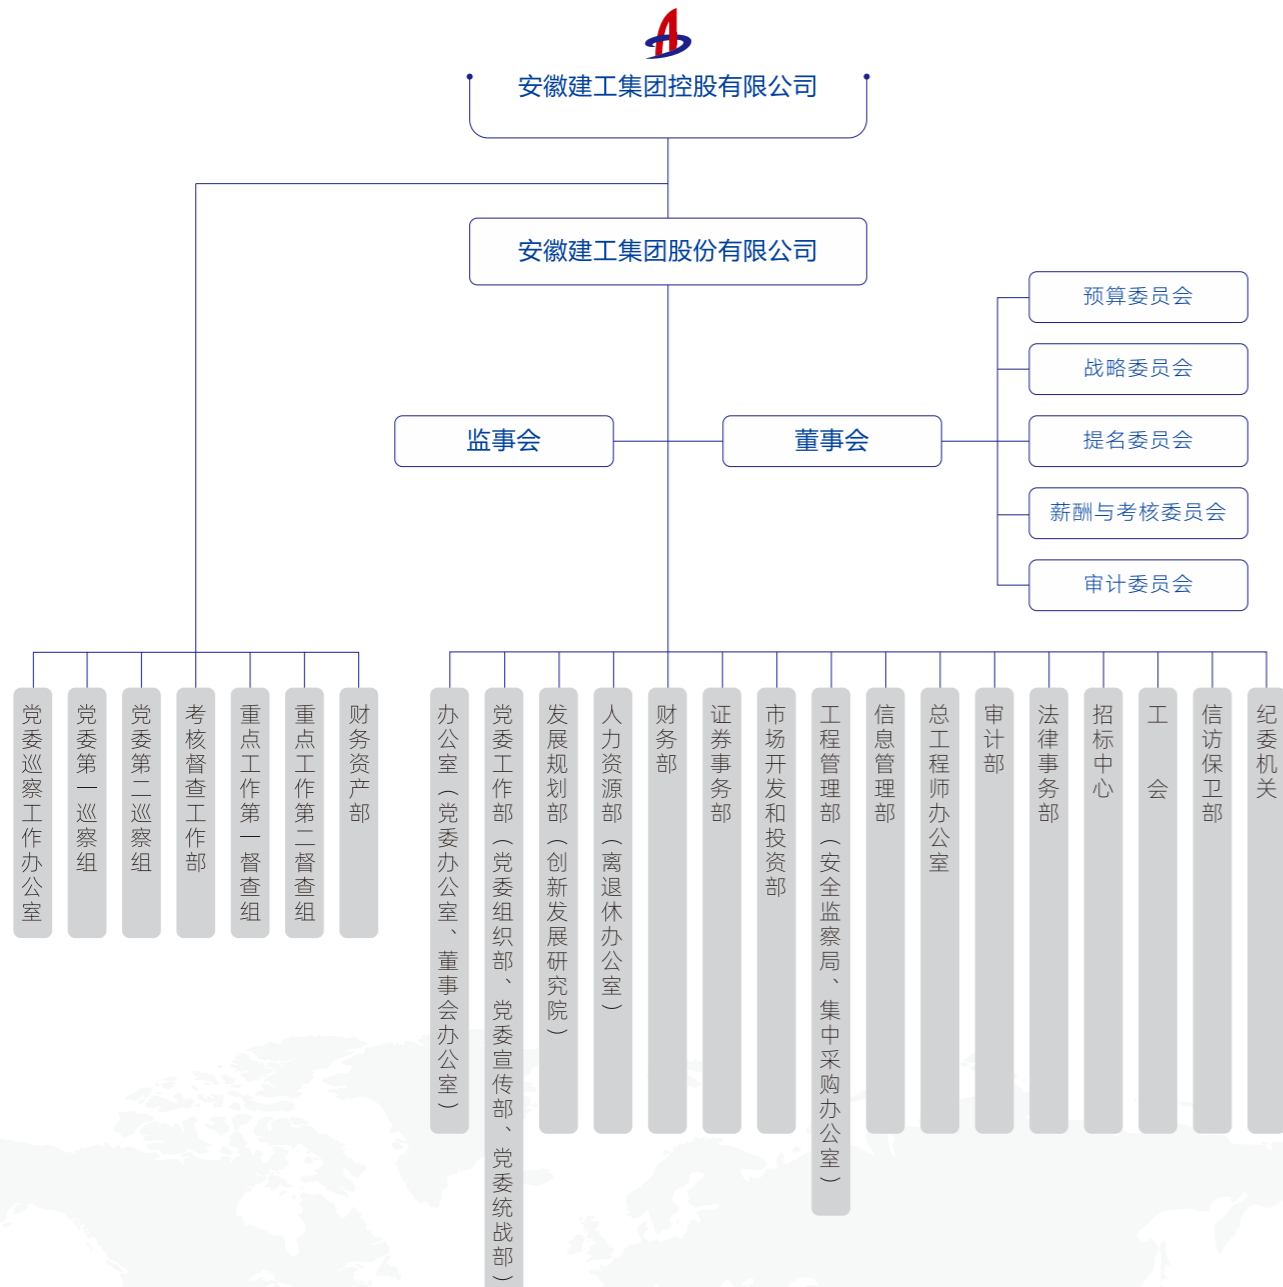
安徽建工集团控股有限公司

安徽建工集团股份有限公司

预算委员会

战略委员会

提名委员会

薪酬与考核委员会

审计委员会

监事会

董事会

党委巡察工作办公室

党委第一巡察组

党委第二巡察组

考核督查工作部

重点工作第一督查组

重点工作第二督查组

财务资产部

办公室（党委办公室、董事会办公室）

党委工作部（党委组织部、党委宣传部、党委统战部）

发展规划部（创新发展研究院）

人力资源部（离退休办公室）

财务部

证券事务部

市场开发和投资部

工程管理部（安全监察局、集中采购办公室）

信息管理部

总工程师办公室

审计部

法律事务部

招标中心

工会

信访保卫部

纪委机关